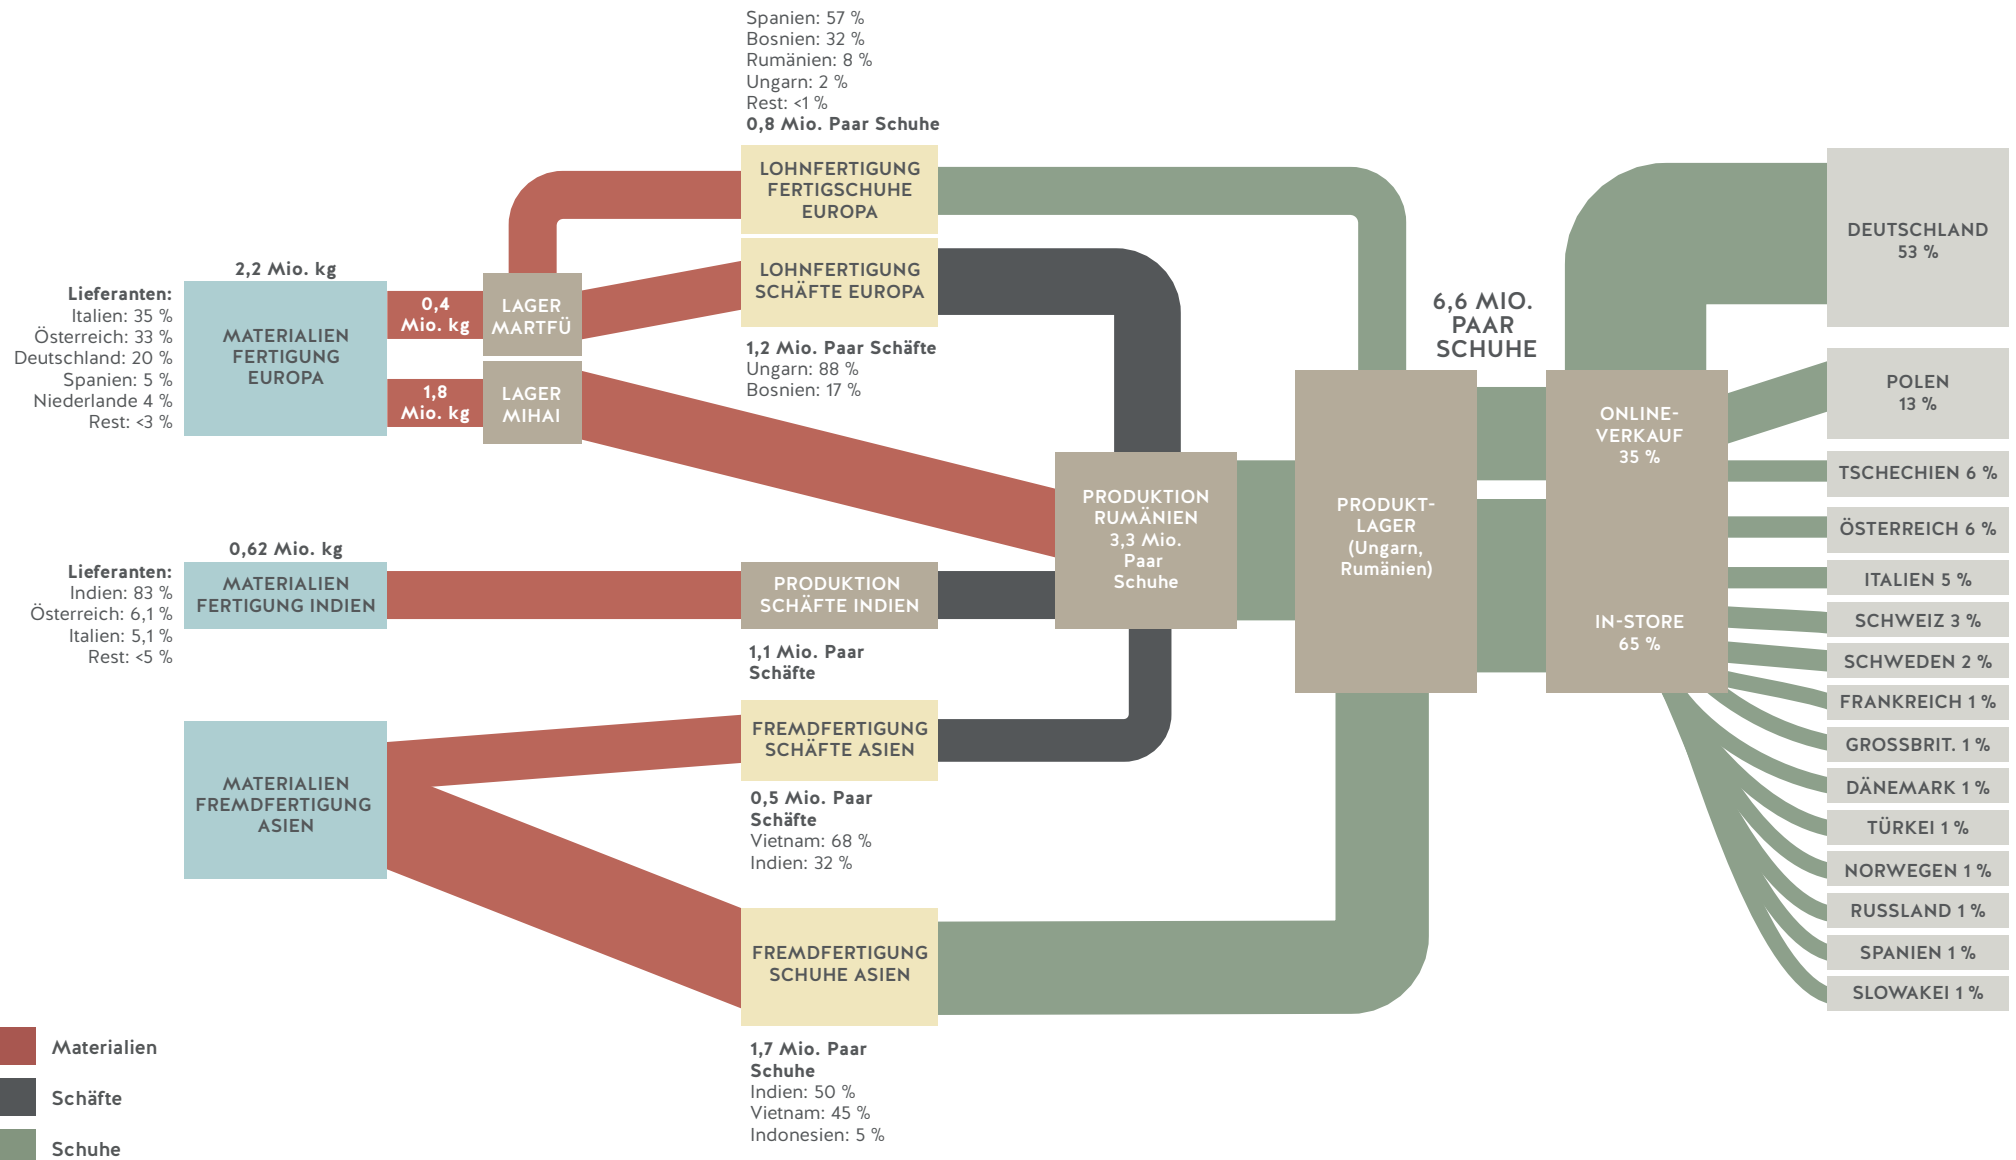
Spanien: 57 %
Bosnien: 32 %
Rumänien: 8 %
Ungarn: 2 %
Rest: <1 %
0,8 Mio. Paar Schuhe

LOHNFERTIGUNG FERTIGSCHUHE EUROPA

2,2 Mio. kg

Lieferanten:
Italien: 35 %
Österreich: 33 %
Deutschland: 20 %
Spanien: 5 %
Niederlande 4 %
Rest: <3 %

MATERIALIEN FERTIGUNG EUROPA

0,4 Mio. kg

LAGER MARTFÜ

1,8 Mio. kg

LAGER MIHAI

LOHNFERTIGUNG SCHÄFTE EUROPA

1,2 Mio. Paar Schäfte
Ungarn: 88 %
Bosnien: 17 %

6,6 MIO. PAAR SCHUHE

DEUTSCHLAND 53 %

POLEN 13 %

ONLINE-VERKAUF 35 %

TSCHECHIEN 6 %

ÖSTERREICH 6 %

PRODUKTION RUMÄNIEN 3,3 Mio. Paar Schuhe

PRODUKT-LAGER (Ungarn, Rumänien)

0,62 Mio. kg

Lieferanten:
Indien: 83 %
Österreich: 6,1 %
Italien: 5,1 %
Rest: <5 %

MATERIALIEN FERTIGUNG INDIEN

PRODUKTION SCHÄFTE INDIEN

ITALIEN 5 %

IN-STORE 65 %

SCHWEIZ 3 %

SCHWEDEN 2 %

1,1 Mio. Paar Schäfte

FRANKREICH 1 %

FREMDFERTIGUNG SCHÄFTE ASIEN

GROSSBRIT. 1 %

MATERIALIEN FREMDFERTIGUNG ASIEN

DÄNEMARK 1 %

0,5 Mio. Paar Schäfte
Vietnam: 68 %
Indien: 32 %

TÜRKEI 1 %

NORWEGEN 1 %

RUSSLAND 1 %

FREMDFERTIGUNG SCHUHE ASIEN

SPANIEN 1 %

SLOWAKEI 1 %

Materialien

Schäfte

Schuhe

1,7 Mio. Paar Schuhe
Indien: 50 %
Vietnam: 45 %
Indonesien: 5 %